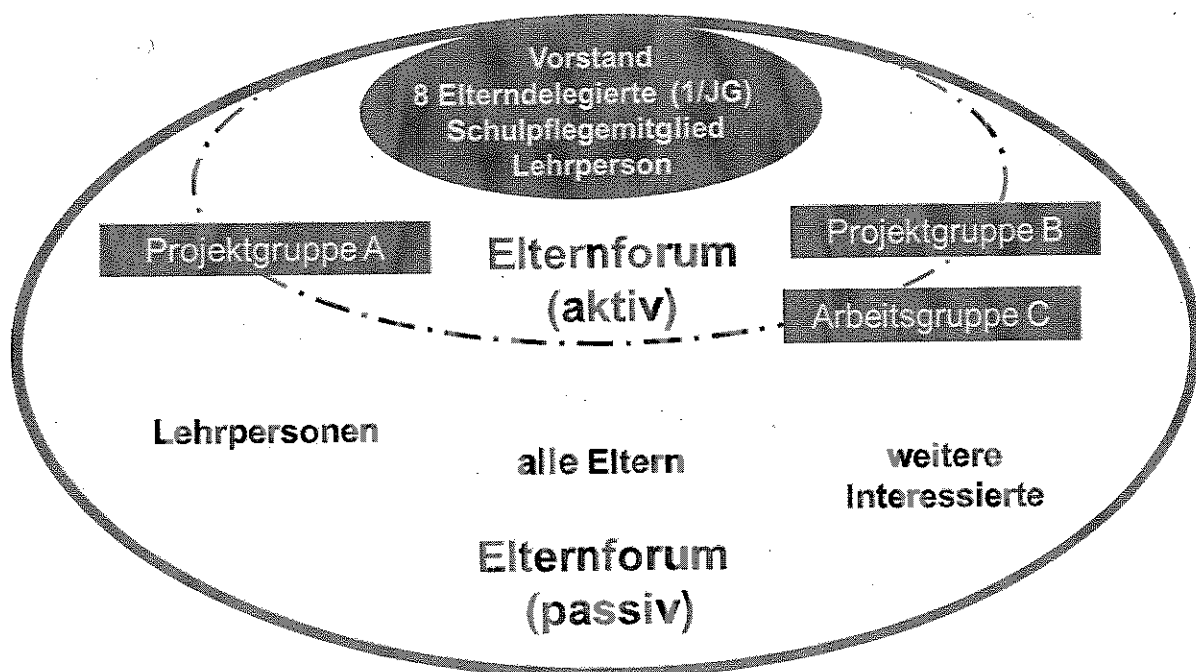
Vorstand
8 Elterndelegierte (1/JG)
Schulpflegemitglied
Lehrperson

Projektgruppe A

Elternforum
(aktiv)

Projektgruppe B

Arbeitsgruppe C

Lehrpersonen

alle Eltern

weitere
Interessierte

Elternforum
(passiv)